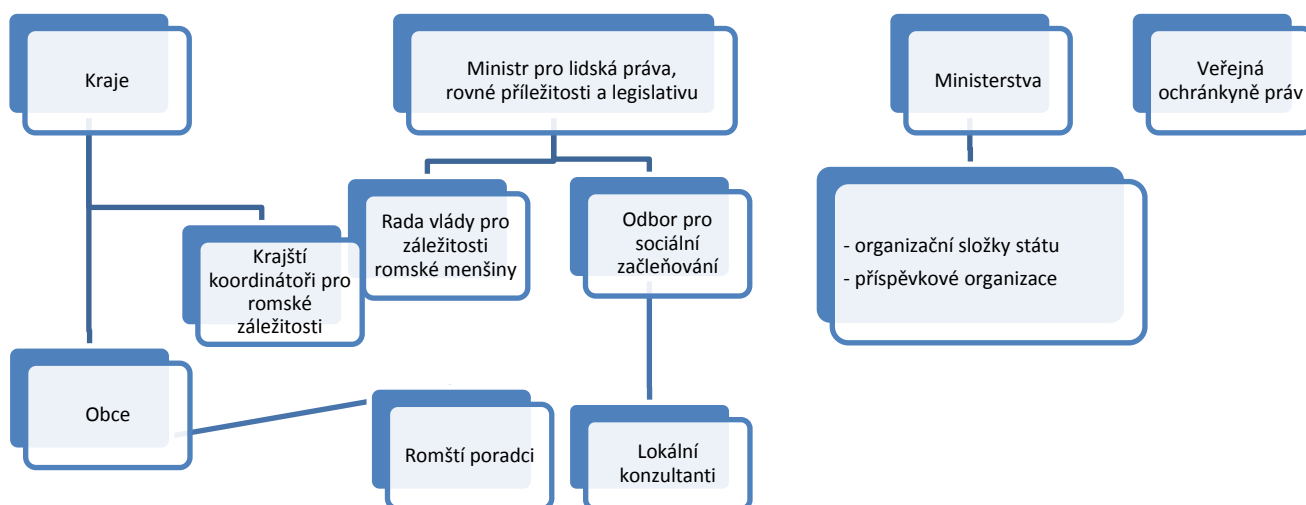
Kraje

Ministr pro lidská práva, rovné příležitosti a legislativu

Ministerstva

Veřejná ochránkyně práv

Rada vlády pro záležitosti romské menšiny

Odbor pro sociální začleňování

- organizační složky státu
- příspěvkové organizace

Krajští koordinátoři pro romské záležitosti

Obce

Romští poradci

Lokální konzultanti